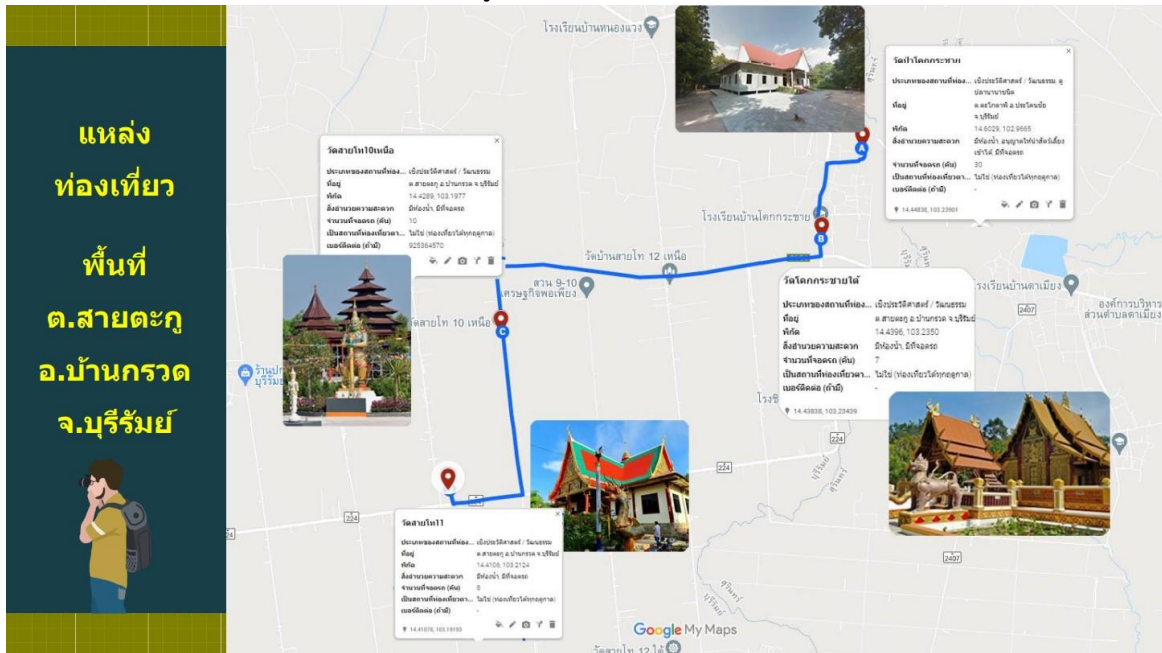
แหล่ง
ท่องเที่ยว

พื้นที่
ต.สายตะกู
อ.บ้านกรวด
จ.บุรีรัมย์

โรงเรียนบ้านหนองแวง

วัดป่าโคกกระชาย
ประเภทของสถานที่ท่อง... เชิงประวัติศาสตร์ / วัฒนธรรม, ธุ ปลานานาชนิด
ที่อยู่ ต.ตะโกตาพิ อ.ประโคนชัย จ.บุรีรัมย์
พิกัด 14.6029, 102.9665
สิ่งอำนวยความสะดวก มีห้องน้ำ, อนุญาตให้นำสัตว์เลี้ยงเข้าได้, มีที่จอดรถ
จำนวนที่จอดรถ (คัน) 30
เป็นสถานที่ท่องเที่ยวตา... ไม่ใช่ (ท่องเที่ยวได้ทุกฤดูกาล)
เบอร์ติดต่อ (ถ้ามี) -
14.44836, 103.23901

วัดสายโท10เหนือ
ประเภทของสถานที่ท่อง... เชิงประวัติศาสตร์ / วัฒนธรรม
ที่อยู่ ต.สายตะกู อ.บ้านกรวด จ.บุรีรัมย์
พิกัด 14.4289, 103.1977
สิ่งอำนวยความสะดวก มีห้องน้ำ, มีที่จอดรถ
จำนวนที่จอดรถ (คัน) 10
เป็นสถานที่ท่องเที่ยวตา... ไม่ใช่ (ท่องเที่ยวได้ทุกฤดูกาล)
เบอร์ติดต่อ (ถ้ามี) 925364570

โรงเรียนบ้านโคกกระชาย
วัดบ้านสายโท 12 เหนือ
สวน 9-10 เศรษฐกิจพอเพียง
วัดสายโท 10 เหนือ
ร้านป บุรีรัมย์

วัดโคกกระชายใต้
ประเภทของสถานที่ท่อง... เชิงประวัติศาสตร์ / วัฒนธรรม
ที่อยู่ ต.สายตะกู อ.บ้านกรวด จ.บุรีรัมย์
พิกัด 14.4396, 103.2350
สิ่งอำนวยความสะดวก มีห้องน้ำ, มีที่จอดรถ
จำนวนที่จอดรถ (คัน) 7
เป็นสถานที่ท่องเที่ยวตา... ไม่ใช่ (ท่องเที่ยวได้ทุกฤดูกาล)
เบอร์ติดต่อ (ถ้ามี) -
14.43938, 103.23439

รงเรียนบ้านตาเมียง
องค์การบริหาร ส่วนตำบลตาเมียง
2407
224
224
224
2407

วัดสายโท11
ประเภทของสถานที่ท่อง... เชิงประวัติศาสตร์ / วัฒนธรรม
ที่อยู่ ต.สายตะกู อ.บ้านกรวด จ.บุรีรัมย์
พิกัด 14.4106, 103.2124
สิ่งอำนวยความสะดวก มีห้องน้ำ, มีที่จอดรถ
จำนวนที่จอดรถ (คัน) 8
เป็นสถานที่ท่องเที่ยวตา... ไม่ใช่ (ท่องเที่ยวได้ทุกฤดูกาล)
เบอร์ติดต่อ (ถ้ามี) -
14.41076, 103.19193

Google My Maps
วัดสายโท 12 ใต้